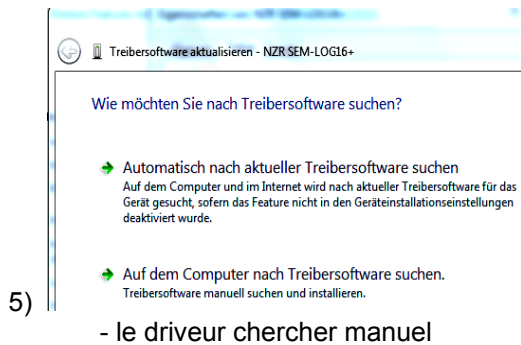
Treibersoftware aktualisieren - NZR SEM-LOG16+

Wie möchten Sie nach Treibersoftware suchen?

Automatisch nach aktueller Treibersoftware suchen
Auf dem Computer und im Internet wird nach aktueller Treibersoftware für das Gerät gesucht, sofern das Feature nicht in den Geräteinstallationseinstellungen deaktiviert wurde.

Auf dem Computer nach Treibersoftware suchen.
Treibersoftware manuell suchen und installieren.

5)

- le driveur chercher manuel